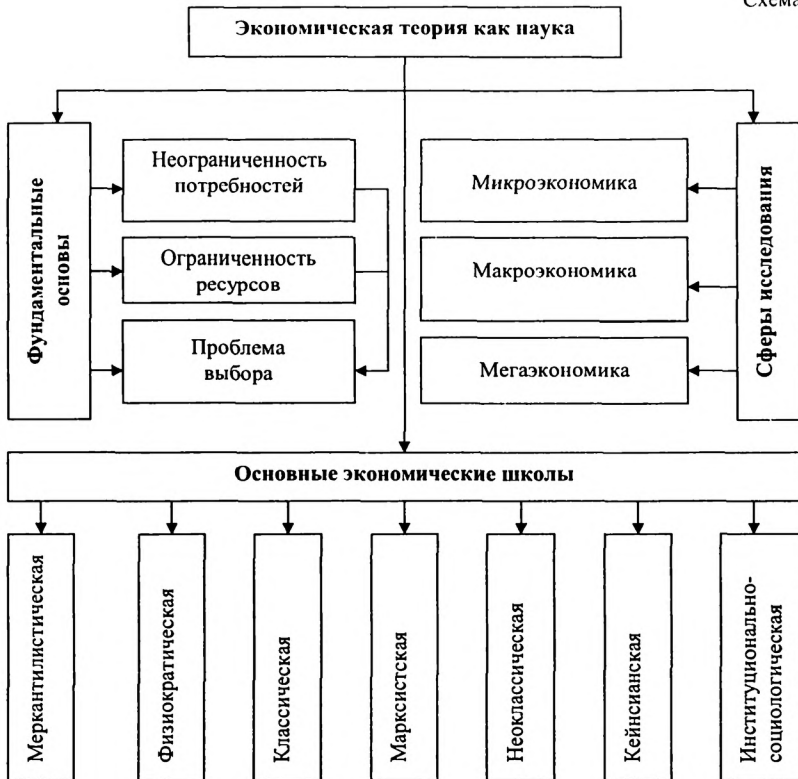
Схема

Экономическая теория как наука

Фундаментальные основы

Неограниченность потребностей

Ограниченность ресурсов

Проблема выбора

Микроэкономика

Макроэкономика

Мегаэкономика

Сферы исследования

Основные экономические школы

Меркантилистическая

Физиократическая

Классическая

Марксистская

Неоклассическая

Кейнсианская

Институционально-социологическая